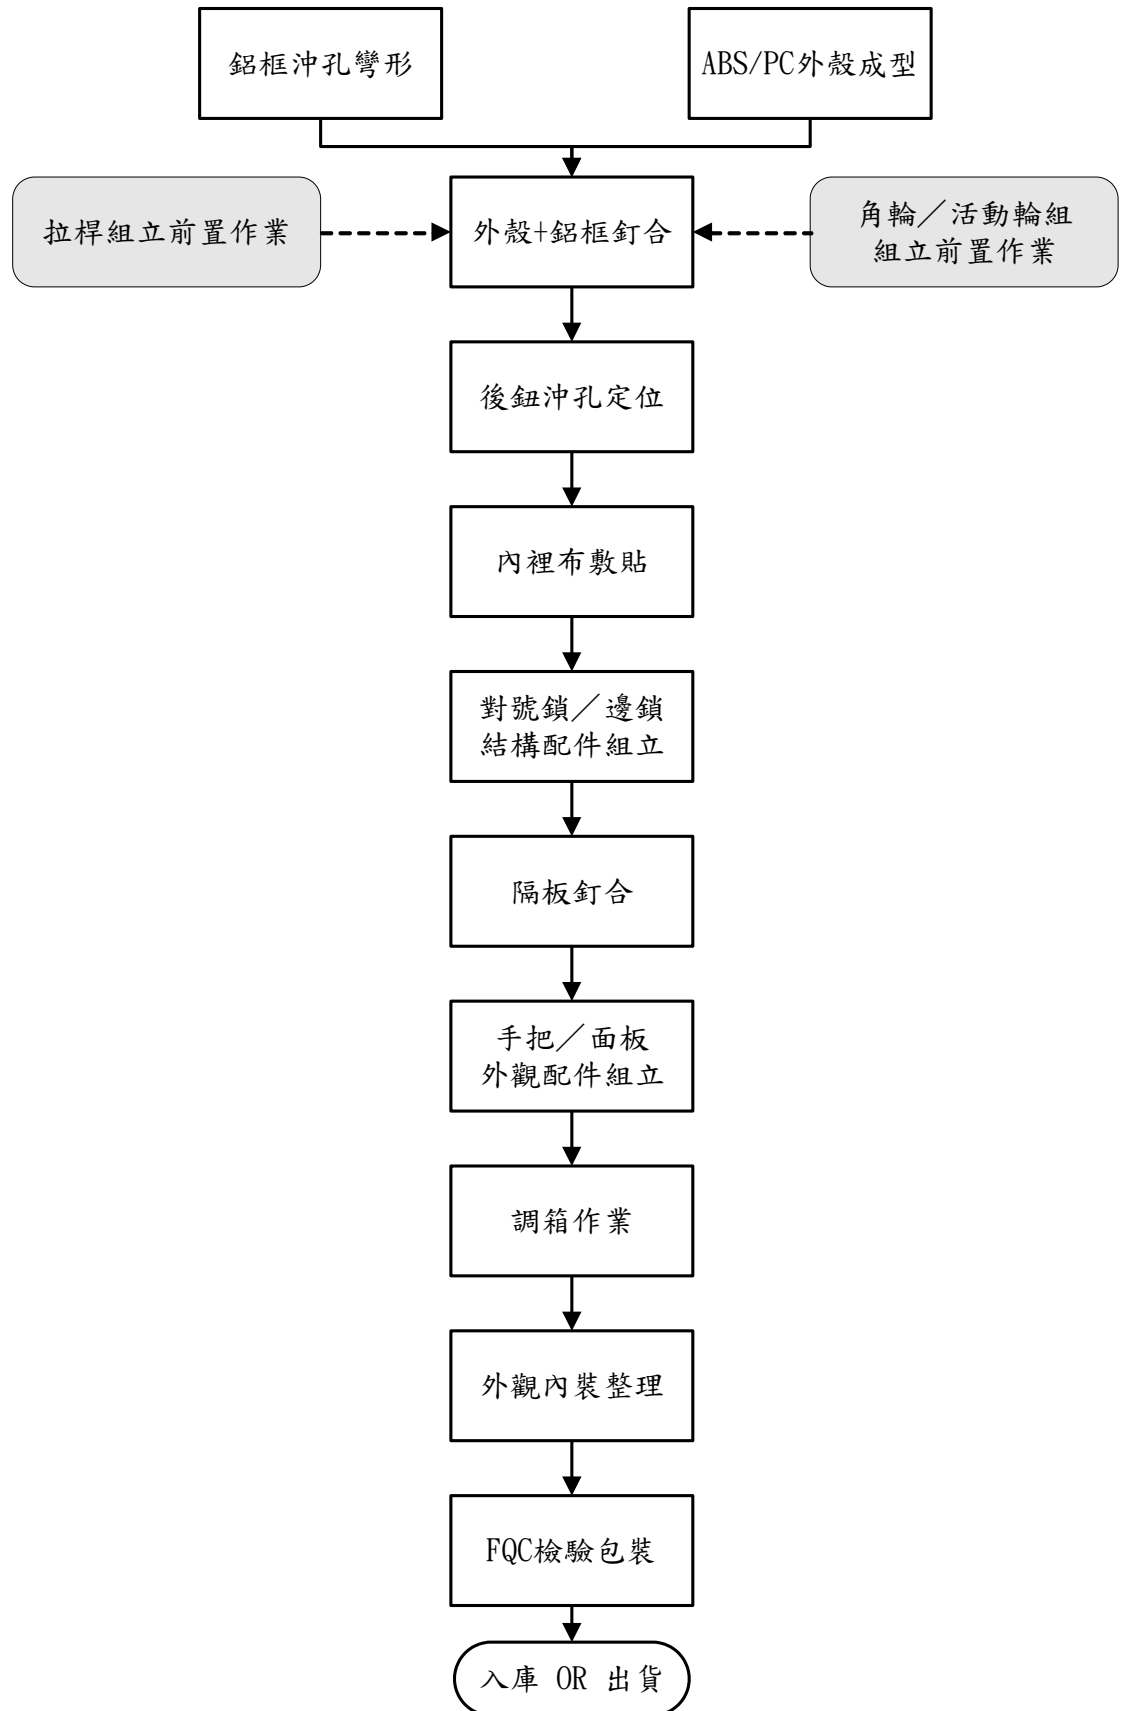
鋁框沖孔彎形

ABS/PC外殼成型

拉桿組立前置作業

外殼+鋁框釘合

角輪／活動輪組
組立前置作業

後鈕沖孔定位

內裡布敷貼

對號鎖／邊鎖
結構配件組立

隔板釘合

手把／面板
外觀配件組立

調箱作業

外觀內裝整理

FQC檢驗包裝

入庫 OR 出貨